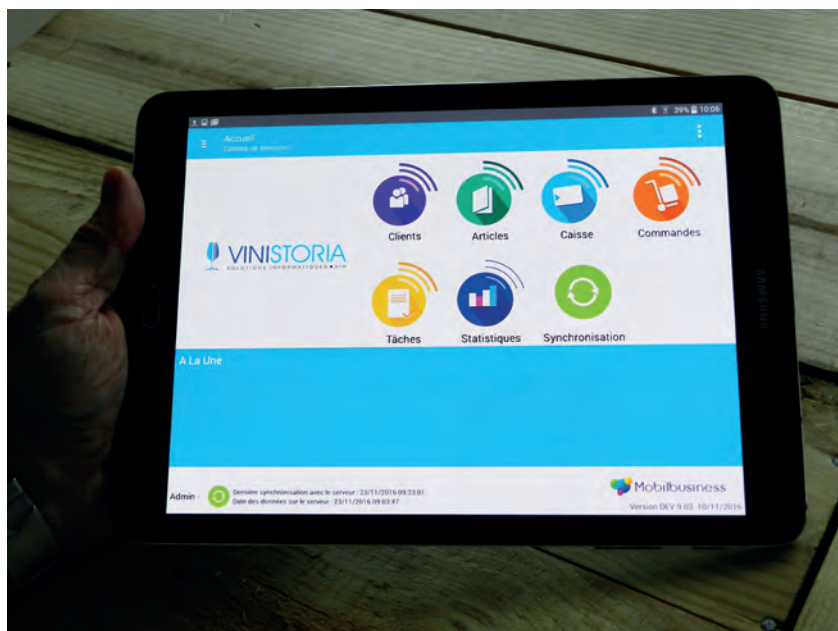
39% 10:06

Accueil
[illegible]

VINISTORIA
SOLUTIONS INFORMATIQUES • VIN

Clients
Articles
Caisse
Commandes
Tâches
Statistiques
Synchronisation

SAMSUNG

A La Une

Admin
Dernière synchronisation avec le serveur : 23/11/2016 09:33:01
Date des données sur le serveur : 23/11/2016 09:03:07

Mobilbusiness
Version DEV 9.03 10/11/2016